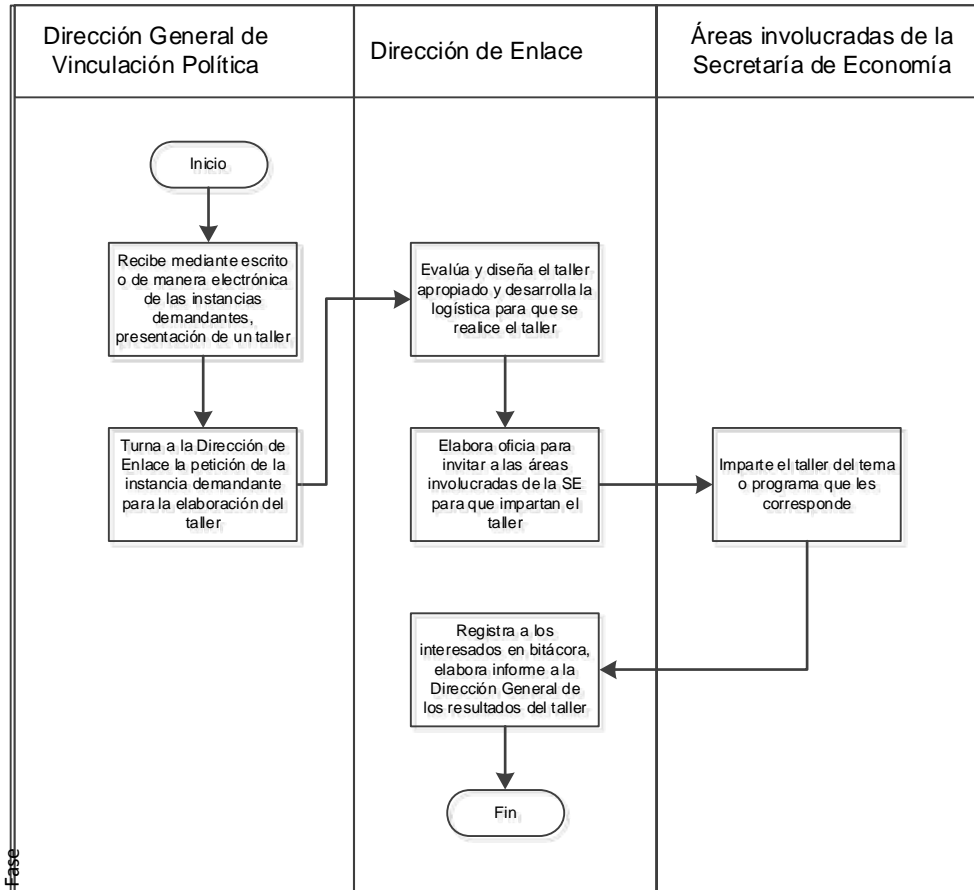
Dirección General de Vinculación Política

Dirección de Enlace

Áreas involucradas de la Secretaría de Economía

Inicio

Recibe mediante escrito o de manera electrónica de las instancias demandantes, presentación de un taller

Turna a la Dirección de Enlace la petición de la instancia demandante para la elaboración del taller

Evalúa y diseña el taller apropiado y desarrolla la logística para que se realice el taller

Elabora oficia para invitar a las áreas involucradas de la SE para que impartan el taller

Imparte el taller del tema o programa que les corresponde

Registra a los interesados en bitácora, elabora informe a la Dirección General de los resultados del taller

Fin

Fase